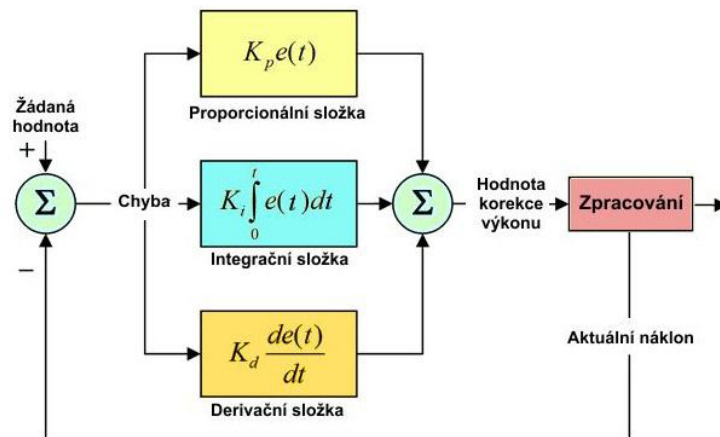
$K_p e(t)$

Proporcionální složka

Žádaná hodnota

+

$\Sigma$

Chyba

$K_i \int_0^t e(t)dt$

$\Sigma$

Hodnota korekce výkonu

Zpracování

–

Integrační složka

$K_d \frac{de(t)}{dt}$

Aktuální náklon

Derivační složka